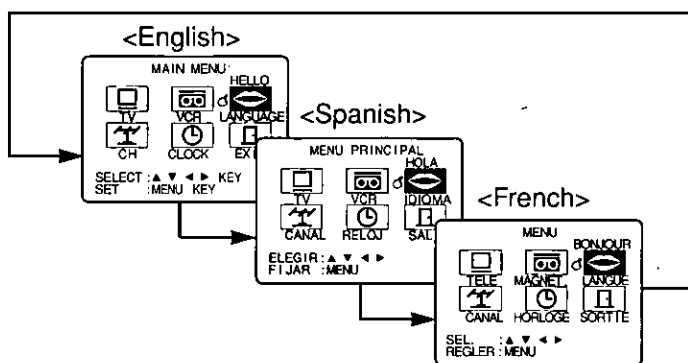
<English>

MAIN MENU

TV

VCR

HELLO

LANGUAGE

CH

CLOCK

EX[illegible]

SELECT : ▲ ▼ ◀ ▶ KEY
SET : MENU KEY

<Spanish>

MENU PRINCIPAL

TV

VCR

HOLA

IDIOMA

CANAL

RELOJ

SAL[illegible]

ELEGIR : ▲ ▼ ◀ ▶
FIJAR : MENU

<French>

MENU

TELE

MAGNET.

BONJOUR

LANGUE

CANAL

HORLOGE

SORTIE

SEL. : ▲ ▼ ◀ ▶
REGLER : MENU